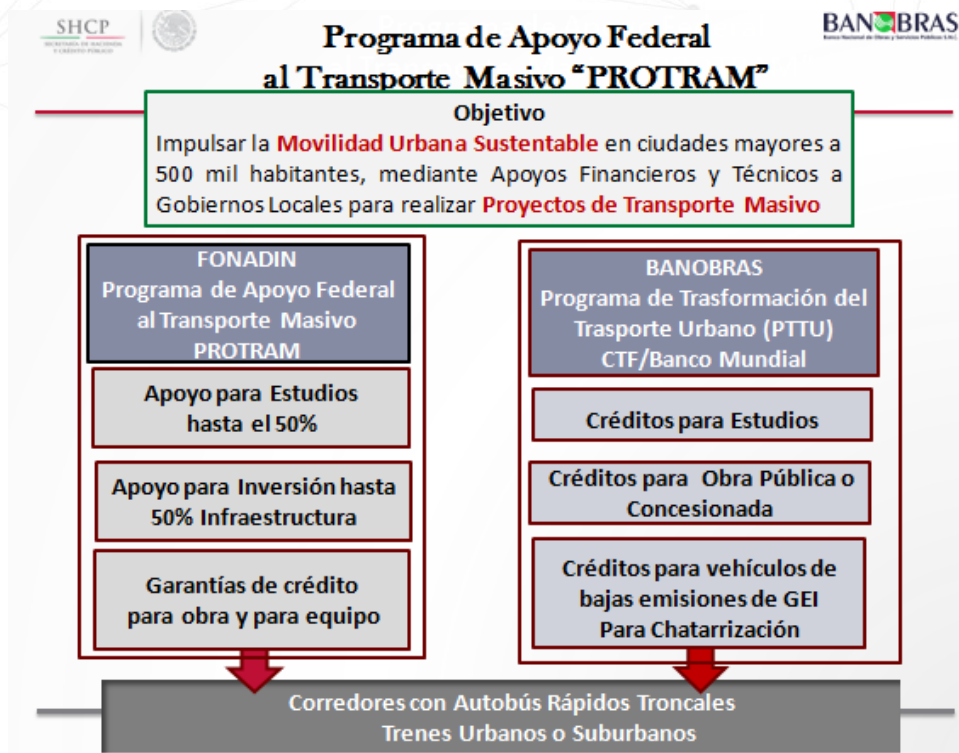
SHCP
SECRETARÍA DE HACIENDA Y CRÉDITO PÚBLICO

BANOBRAS
Banco Nacional de Obras y Servicios Públicos S.N.C.

Programa de Apoyo Federal al Transporte Masivo "PROTRAM"

Objetivo
Impulsar la Movilidad Urbana Sustentable en ciudades mayores a 500 mil habitantes, mediante Apoyos Financieros y Técnicos a Gobiernos Locales para realizar Proyectos de Transporte Masivo

FONADIN
Programa de Apoyo Federal al Transporte Masivo PROTRAM

Apoyo para Estudios hasta el 50%

Apoyo para Inversión hasta 50% Infraestructura

Garantías de crédito para obra y para equipo

BANOBRAS
Programa de Trasformación del Trasporte Urbano (PTTU)
CTF/Banco Mundial

Créditos para Estudios

Créditos para Obra Pública o Concesionada

Créditos para vehículos de bajas emisiones de GEI
Para Chatarrización

Corredores con Autobús Rápidos Troncales
Trenes Urbanos o Suburbanos